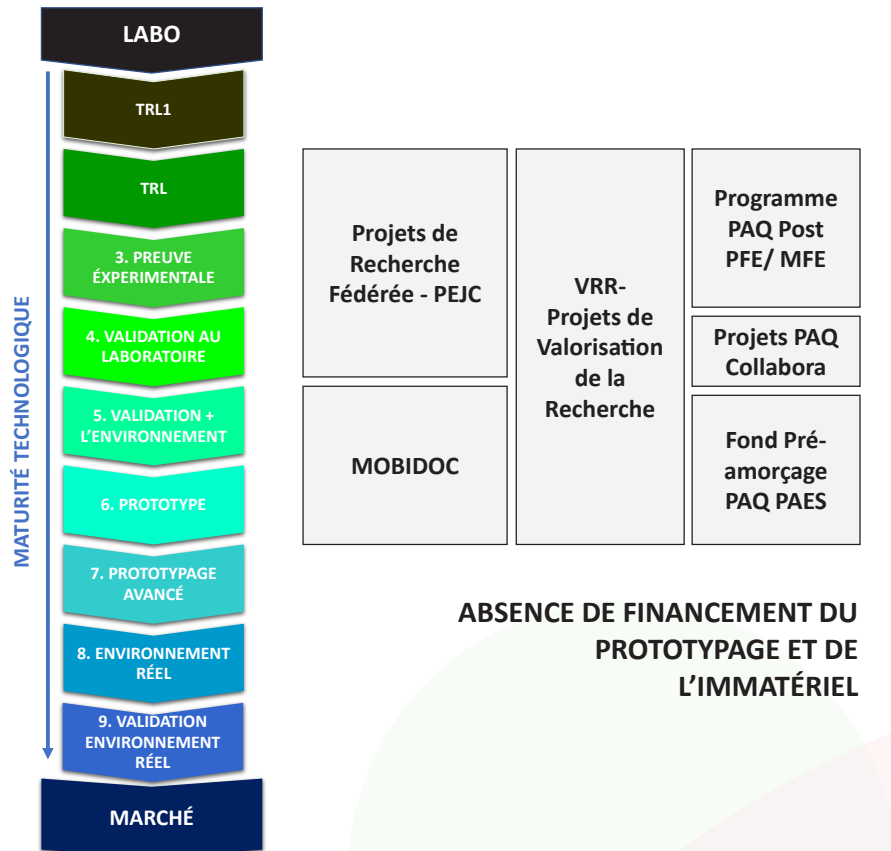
LABO

TRL1

TRL

3. PREUVE ÉXPERIMENTALE

4. VALIDATION AU LABORATOIRE

5. VALIDATION + L'ENVIRONNEMENT

6. PROTOTYPE

7. PROTOTYPAGE AVANCÉ

8. ENVIRONNEMENT RÉEL

9. VALIDATION ENVIRONNEMENT RÉEL

MARCHÉ

MATURITÉ TECHNOLOGIQUE

Projets de Recherche Fédérée - PEJC

MOBIDOC

VRR- Projets de Valorisation de la Recherche

Programme PAQ Post PFE/ MFE

Projets PAQ Collabora

Fond Pré-amorçage PAQ PAES

ABSENCE DE FINANCEMENT DU PROTOTYPAGE ET DE L'IMMATÉRIEL